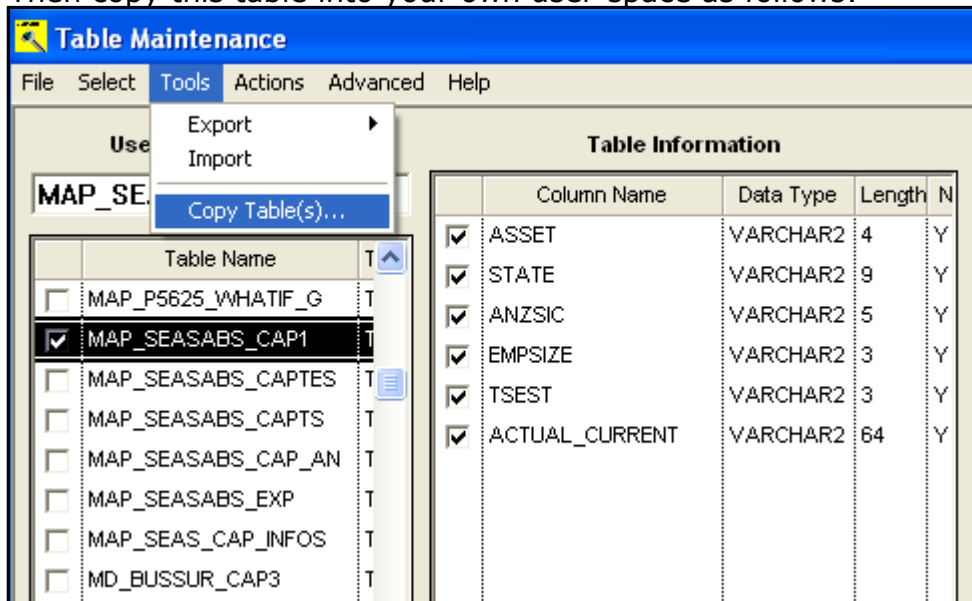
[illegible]

Table Maintenance

File Select Tools Actions Advanced Help

Export
Import
Copy Table(s)...

Use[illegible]

MAP_SE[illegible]

| | Table Name | T |
|---|---|---|
| ☐ | MAP_P5625_WHATIF_G | T |
| ☑ | MAP_SEASABS_CAP1 | T |
| ☐ | MAP_SEASABS_CAPTES | T |
| ☐ | MAP_SEASABS_CAPTS | T |
| ☐ | MAP_SEASABS_CAP_AN | T |
| ☐ | MAP_SEASABS_EXP | T |
| ☐ | MAP_SEAS_CAP_INFOS | T |
| ☐ | MD_BUSSUR_CAP3 | T |

Table Information

| | Column Name | Data Type | Length | N |
|---|---|---|---|---|
| ☑ | ASSET | VARCHAR2 | 4 | Y |
| ☑ | STATE | VARCHAR2 | 9 | Y |
| ☑ | ANZSIC | VARCHAR2 | 5 | Y |
| ☑ | EMPSIZE | VARCHAR2 | 3 | Y |
| ☑ | TSEST | VARCHAR2 | 3 | Y |
| ☑ | ACTUAL_CURRENT | VARCHAR2 | 64 | Y |